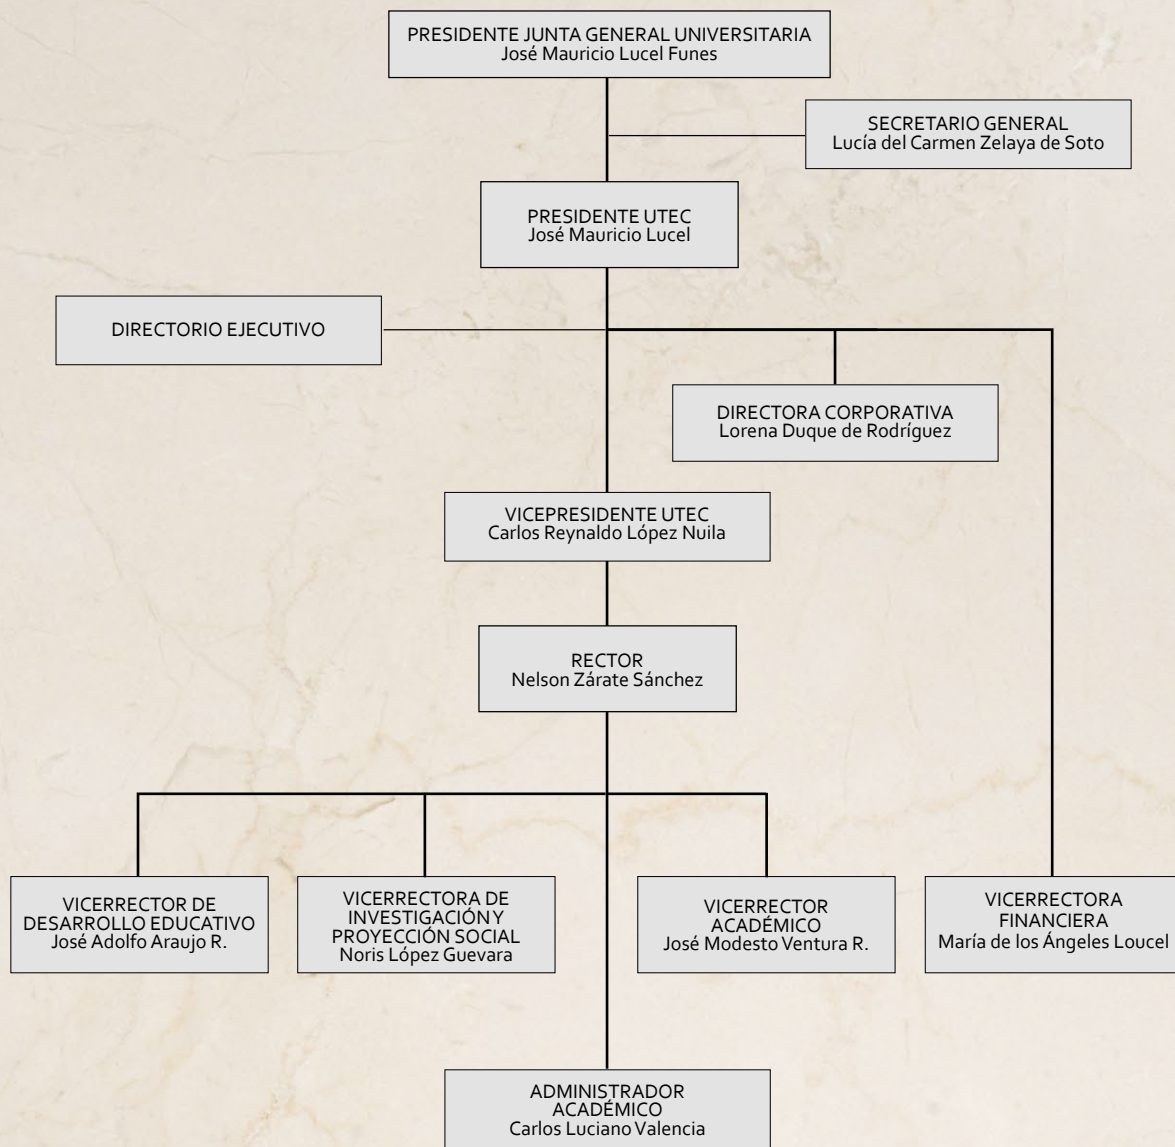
PRESIDENTE JUNTA GENERAL UNIVERSITARIA
José Mauricio Lucel Funes

SECRETARIO GENERAL
Lucía del Carmen Zelaya de Soto

PRESIDENTE UTEC
José Mauricio Lucel

DIRECTORIO EJECUTIVO

DIRECTORA CORPORATIVA
Lorena Duque de Rodríguez

VICEPRESIDENTE UTEC
Carlos Reynaldo López Nuila

RECTOR
Nelson Zárate Sánchez

VICERRECTOR DE DESARROLLO EDUCATIVO
José Adolfo Araujo R.

VICERRECTORA DE INVESTIGACIÓN Y PROYECCIÓN SOCIAL
Noris López Guevara

VICERRECTOR ACADÉMICO
José Modesto Ventura R.

VICERRECTORA FINANCIERA
María de los Ángeles Loucel

ADMINISTRADOR ACADÉMICO
Carlos Luciano Valencia